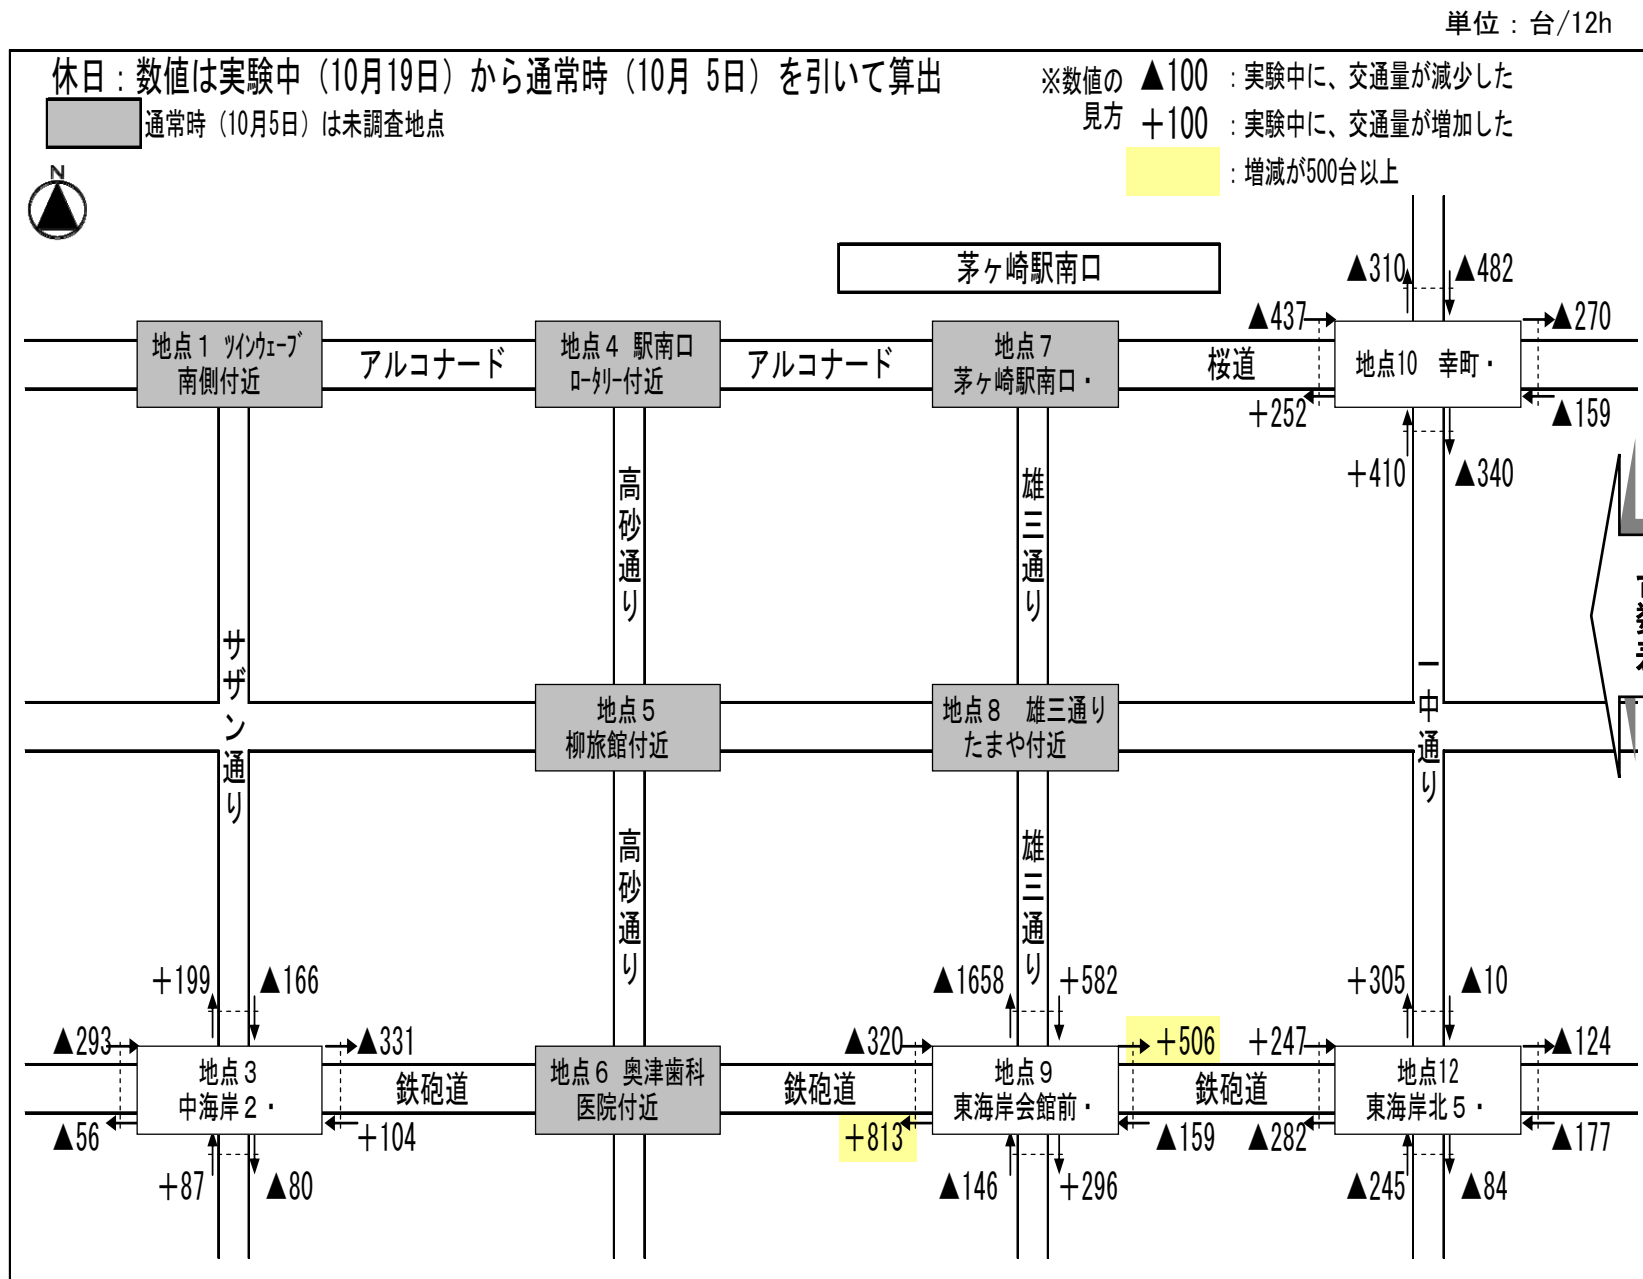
単位：台/12h

休日：数値は実験中（10月19日）から通常時（10月 5日）を引いて算出

通常時（10月5日）は未調査地点

※数値の見方 ▲100 ：実験中に、交通量が減少した
+100 ：実験中に、交通量が増加した
：増減が500台以上

N

茅ヶ崎駅南口

地点１ ツインウェーブ南側付近

アルコナード

地点４ 駅南口ロータリー付近

アルコナード

地点７ 茅ヶ崎駅南口・

桜道

地点10 幸町・

▲310 ▲482 ▲437 ▲270 +252 ▲159 +410 ▲340

高砂通り

雄三通り

サザン通り

地点５ 柳旅館付近

地点８ 雄三通り たまや付近

一中通り

高砂通り

雄三通り

+199 ▲166 ▲1658 +582 +305 ▲10

▲293 ▲331 ▲320 +506 +247 ▲124

地点３ 中海岸２・

鉄砲道

地点６ 奥津歯科医院付近

鉄砲道

地点９ 東海岸会館前・

鉄砲道

地点12 東海岸北５・

▲56 +104 +813 ▲159 ▲282 ▲177

+87 ▲80 ▲146 +296 ▲245 ▲84